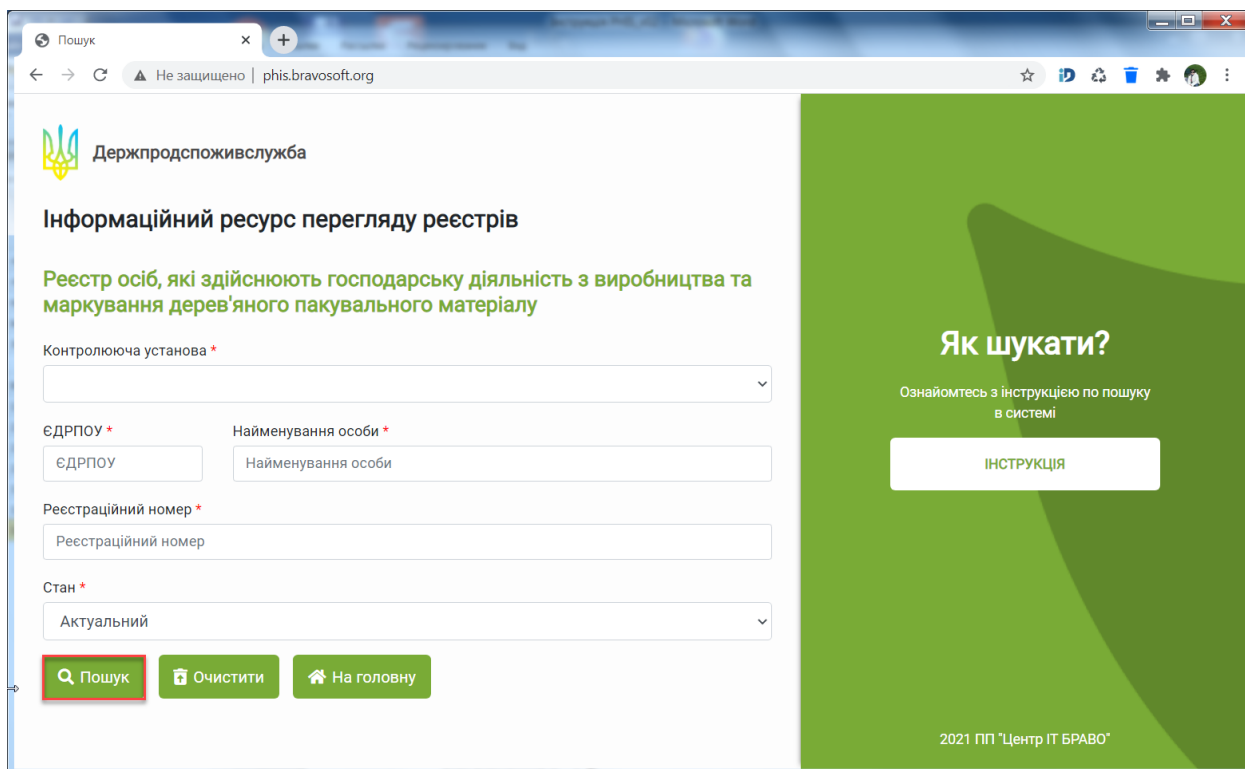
Пошук
Не защищено | phis.bravosoft.org

Держпродспоживслужба

Інформаційний ресурс перегляду реєстрів

Реєстр осіб, які здійснюють господарську діяльність з виробництва та маркування дерев'яного пакувального матеріалу

Контролююча установа *

ЄДРПОУ *
ЄДРПОУ

Найменування особи *
Найменування особи

Реєстраційний номер *
Реєстраційний номер

Стан *
Актуальний

Пошук
Очистити
На головну

Як шукати?

Ознайомтесь з інструкцією по пошуку в системі

ІНСТРУКЦІЯ

2021 ПП "Центр ІТ БРАВО"